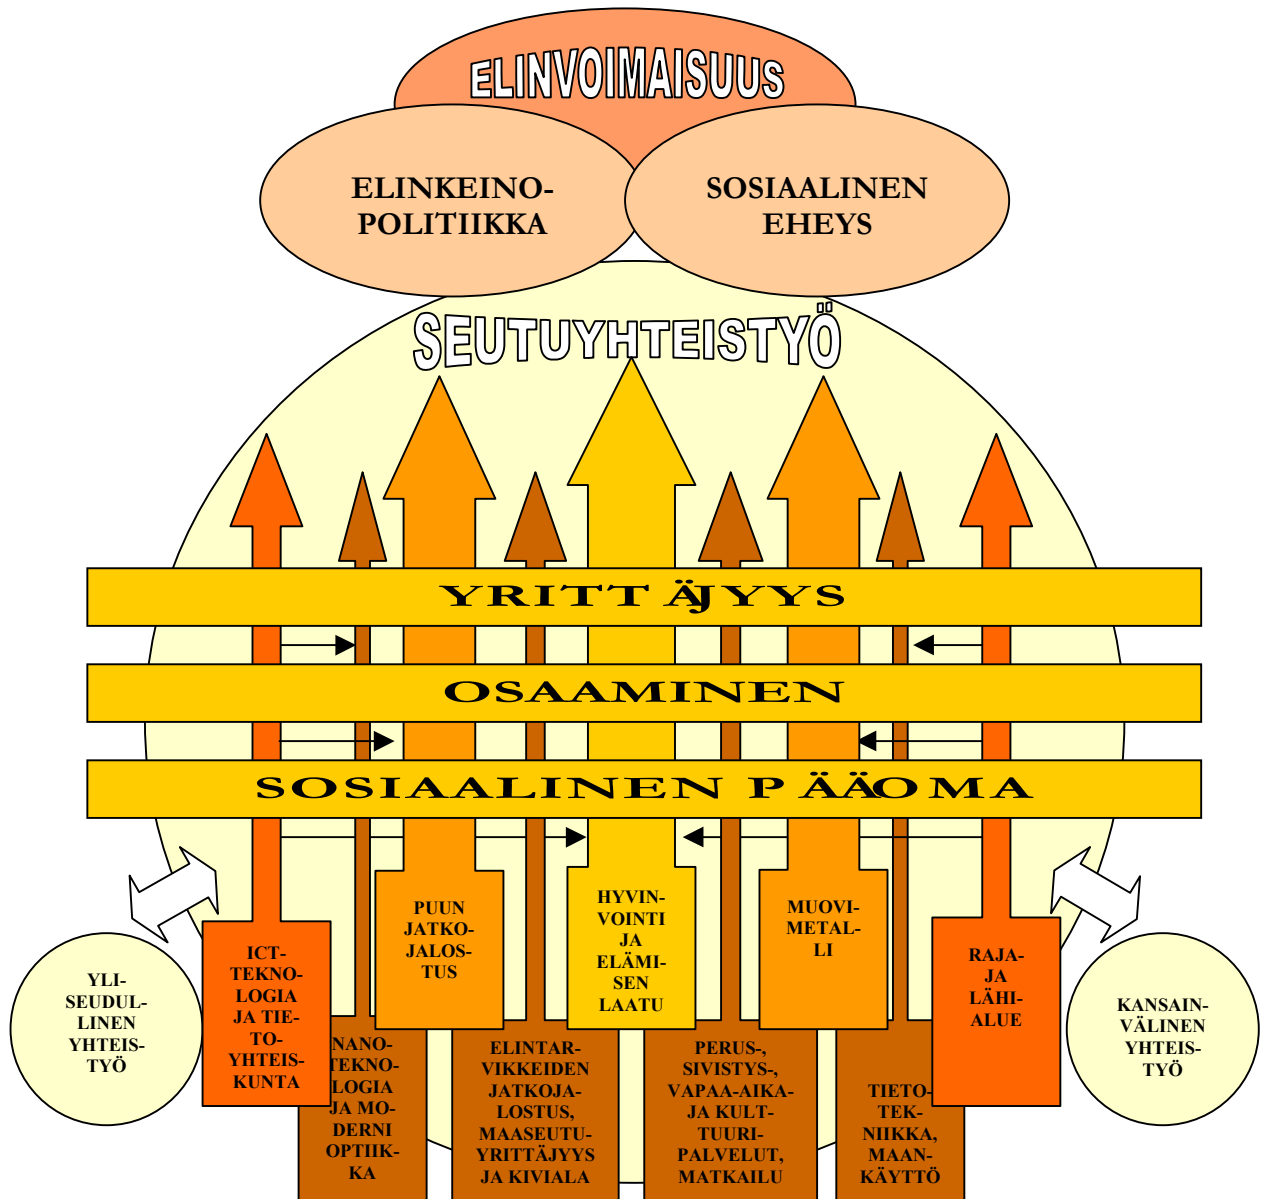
ELINVOIMAISUUS

ELINKEINO-POLITIIKKA

SOSIAALINEN EHEYS

SEUTUYHTEISTYÖ

YRITT ÄJYYS

OSAAMINEN

SOSIAALINEN P ÄÄO MA

YLI-SEUDUL-LINEN YHTEIS-TYÖ

ICT-TEKNO-LOGIA JA TIE-TO-YHTEIS-KUNTA

NANO-TEKNO-LOGIA JA MO-DERNI OPTIIK-KA

PUUN JATKO-JALOS-TUS

ELINTAR-VIKKEIDEN JATKOJA-LOSTUS, MAASEUTU-YRITTÄJYYS JA KIVIALA

HYVIN-VOINTI JA ELÄMI-SEN LAATU

PERUS-, SIVISTYS-, VAPAA-AIKA-JA KULT-TUURI-PALVELUT, MATKAILU

MUOVI-METAL-LI

TIETO-TEK-NIIKKA, MAAN-KÄYTTÖ

RAJA-JA LÄHI-ALUE

KANSAIN-VÄLINEN YHTEIS-TYÖ